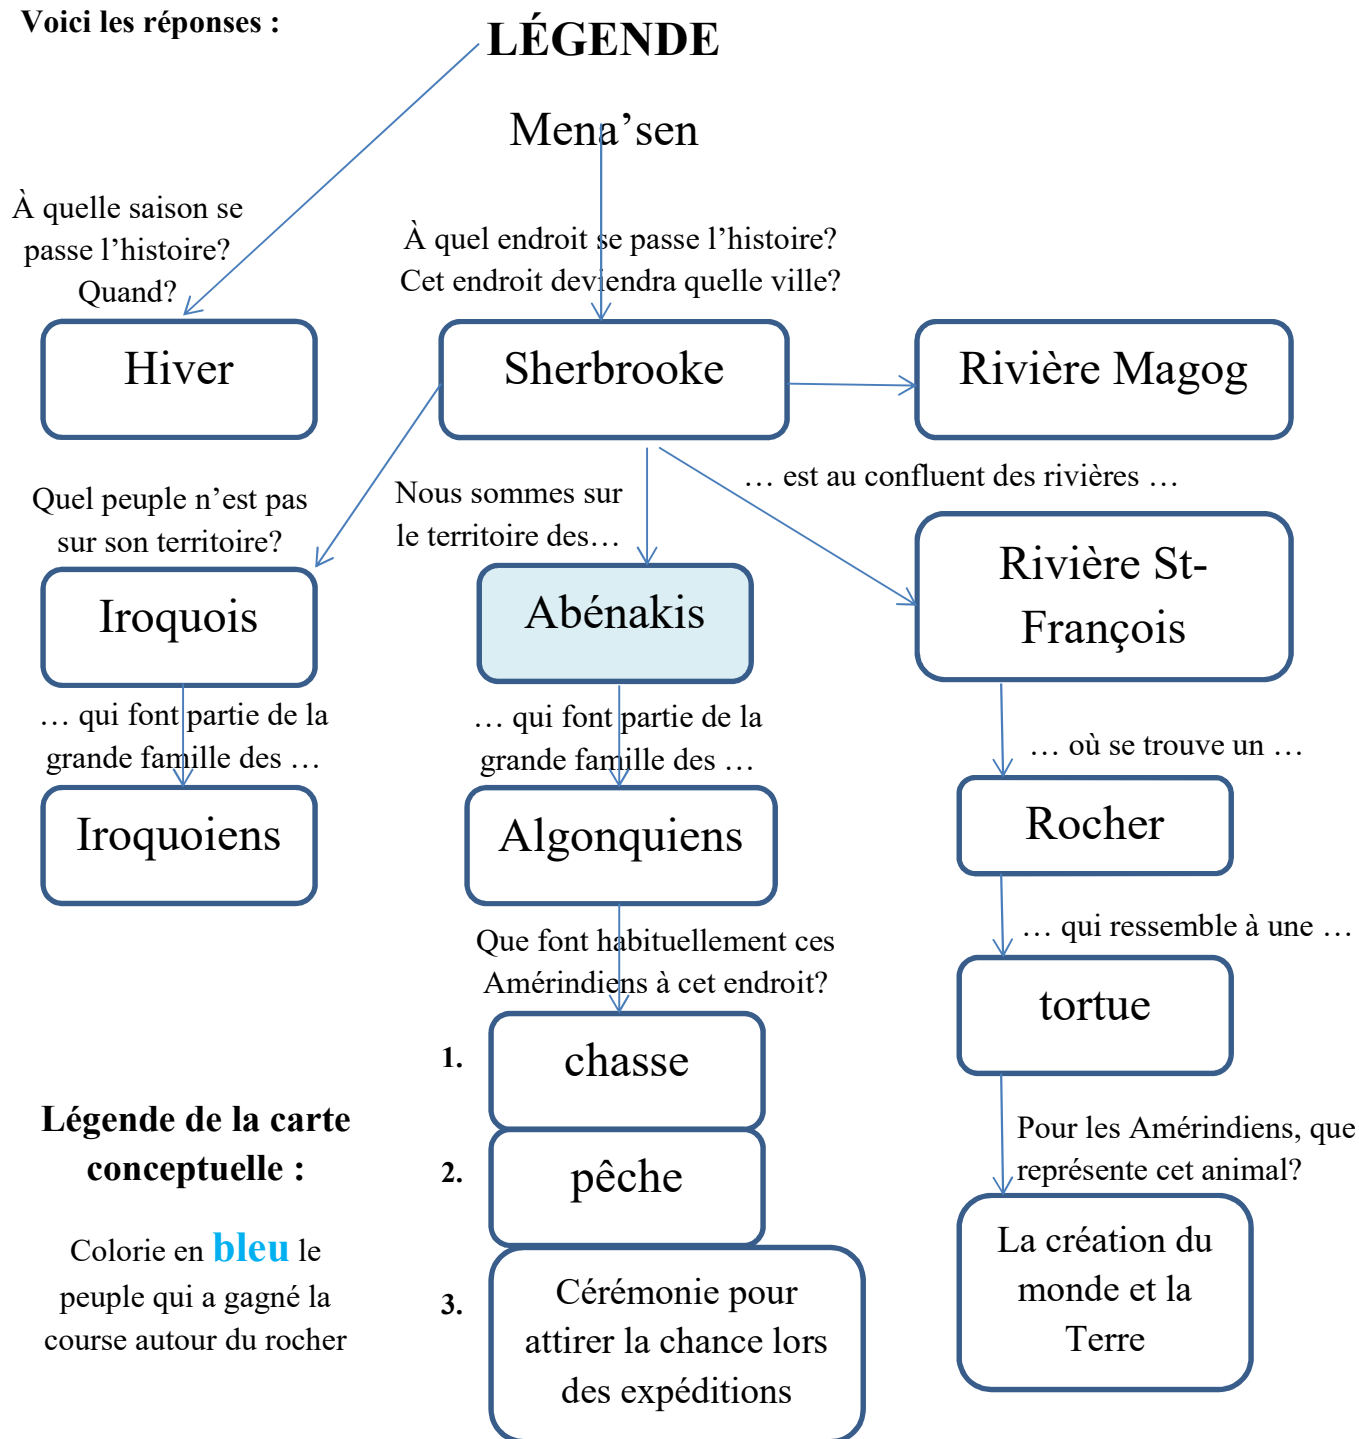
Voici les réponses :

LÉGENDE

Mena’sen

À quelle saison se passe l’histoire? Quand?

Hiver

À quel endroit se passe l’histoire? Cet endroit deviendra quelle ville?

Sherbrooke

Rivière Magog

Quel peuple n’est pas sur son territoire?

Iroquois

… qui font partie de la grande famille des …

Iroquoiens

Nous sommes sur le territoire des…

Abénakis

… qui font partie de la grande famille des …

Algonquiens

… est au confluent des rivières …

Rivière St-François

… où se trouve un …

Rocher

… qui ressemble à une …

tortue

Pour les Amérindiens, que représente cet animal?

La création du monde et la Terre

Que font habituellement ces Amérindiens à cet endroit?

1. chasse

2. pêche

3. Cérémonie pour attirer la chance lors des expéditions

Légende de la carte conceptuelle :

Colorie en bleu le peuple qui a gagné la course autour du rocher